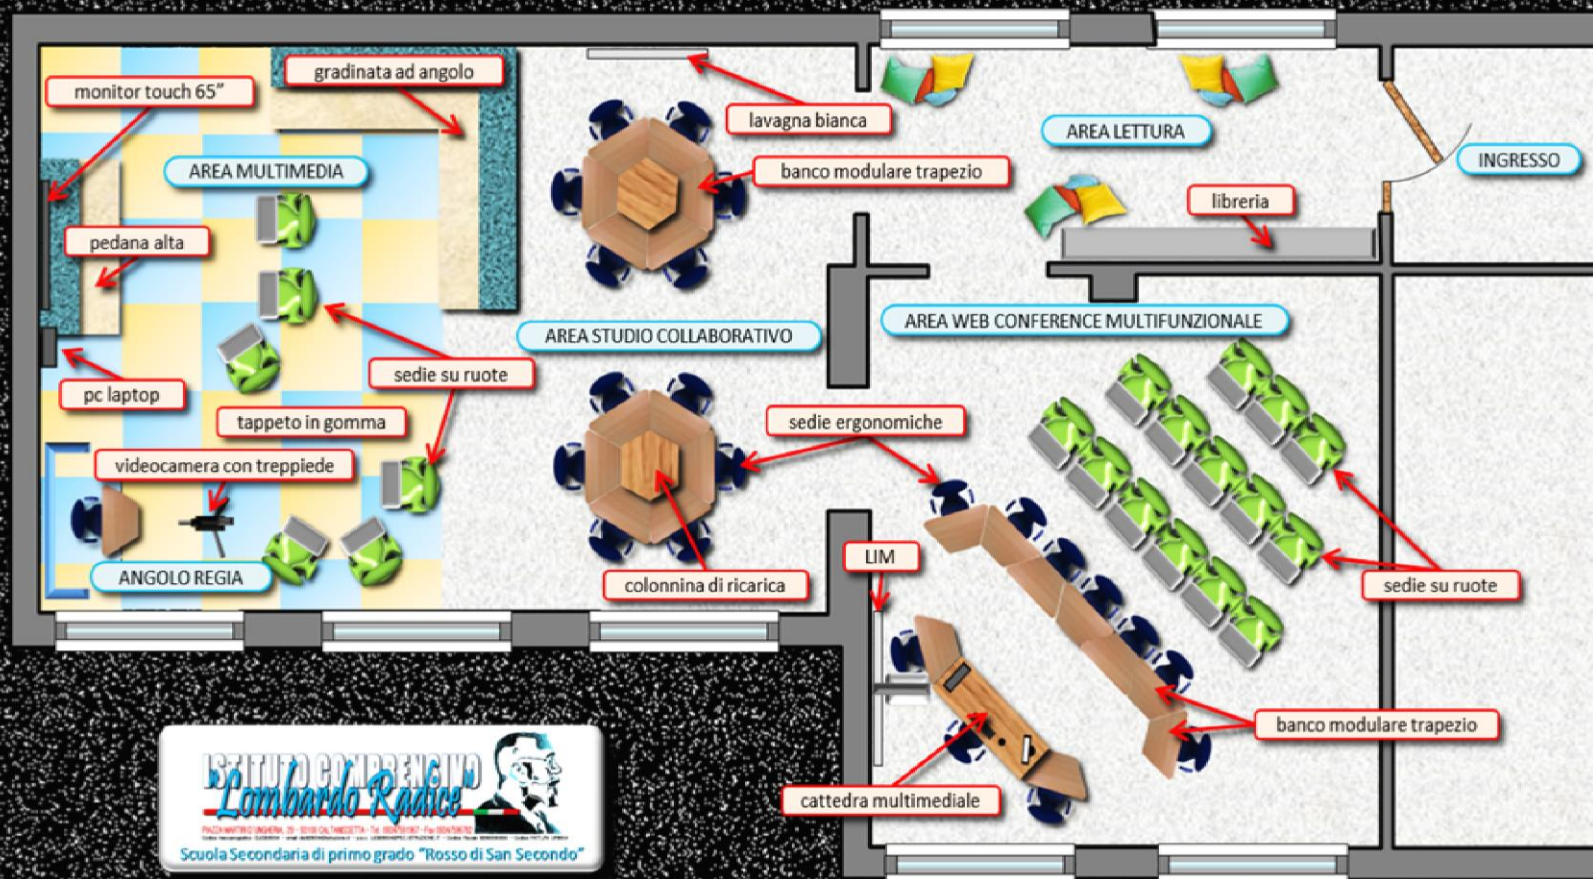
monitor touch 65"
gradinata ad angolo
AREA MULTIMEDIA
pedana alta
pc laptop
tappeto in gomma
sedie su ruote
videocamera con treppiede
ANGOLO REGIA
lavagna bianca
banco modulare trapezio
AREA LETTURA
INGRESSO
libreria
AREA STUDIO COLLABORATIVO
AREA WEB CONFERENCE MULTIFUNZIONALE
sedie ergonomiche
colonnina di ricarica
LIM
sedie su ruote
banco modulare trapezio
cattedra multimediale
ISTITUTO COMPRENSIVO
"Lombardo Radice"
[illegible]
Scuola Secondaria di primo grado "Rosso di San Secondo"